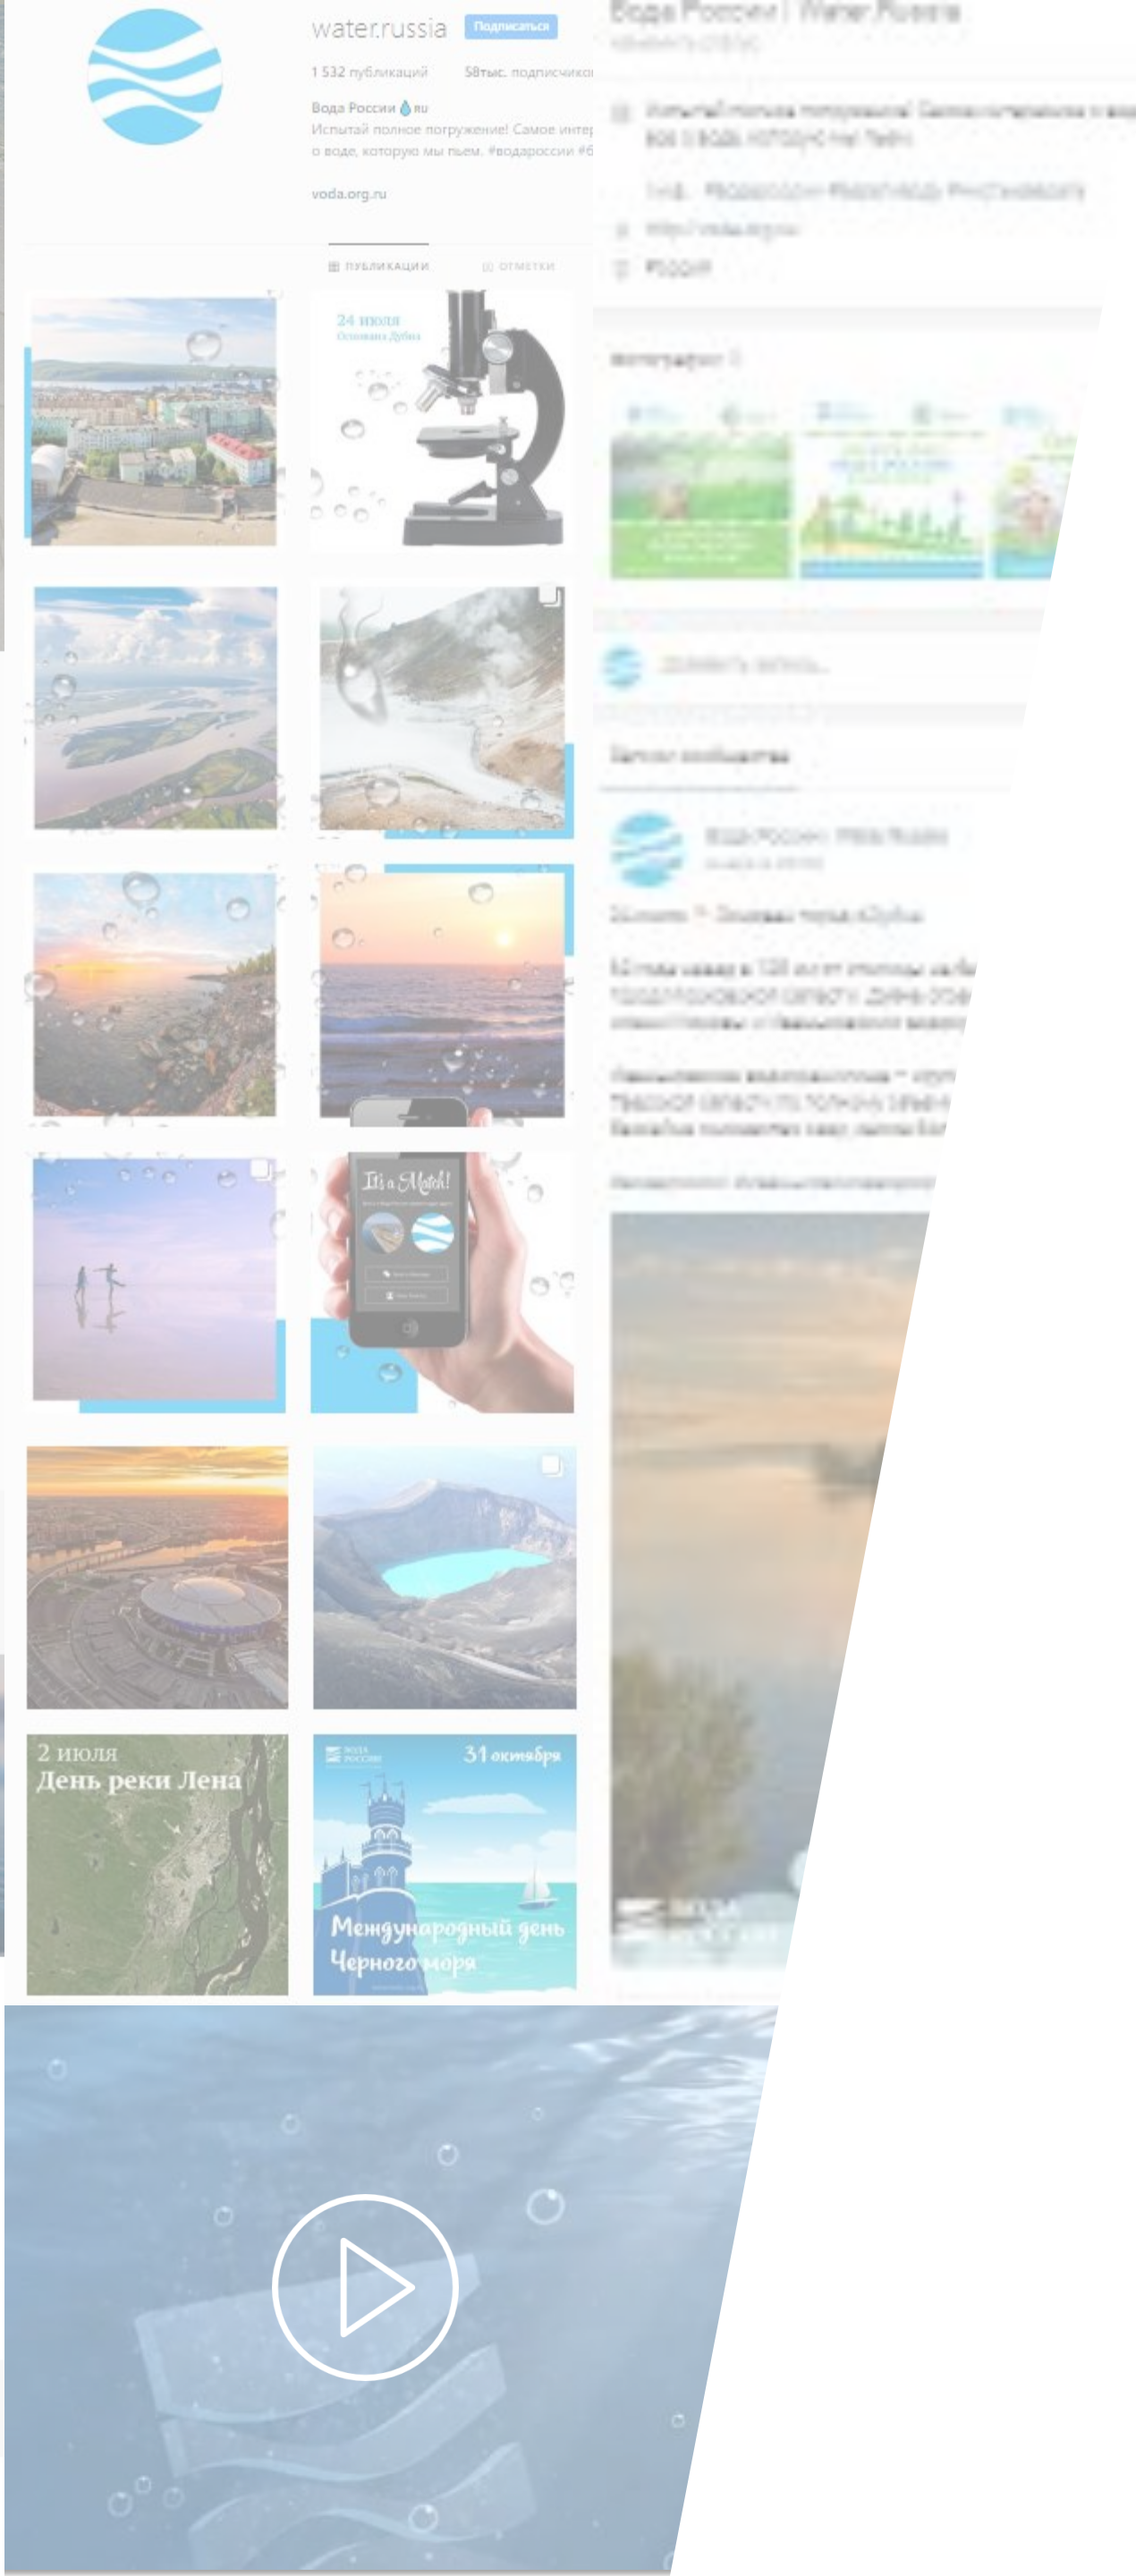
water.russia Подписаться

1 532 публикаций 58тыс. подписчико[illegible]

Вода России 💧ru
Испытай полное погружение! Самое инте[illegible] о воде, которую мы пьем. #водароссии #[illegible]

voda.org.ru

ПУБЛИКАЦИИ ОТМЕТКИ

24 июля
Основания Дубна

It's a Match!

2 июля
День реки Лена

31 октября
Международный день Черного моря

Вода России | Water Russia
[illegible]

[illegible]

Фотографии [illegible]

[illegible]

Записи сообщества

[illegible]